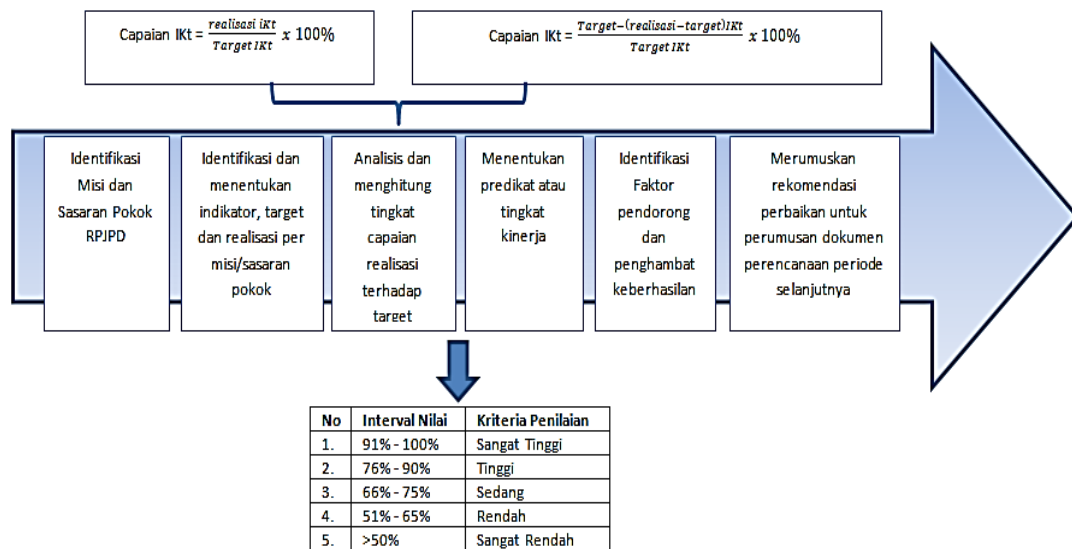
Capaian IKt = $\frac{realisasi\ iKt}{Target\ IKt}\ x\ 100\%$

Capaian IKt = $\frac{Target-(realisasi-target)IKt}{Target\ IKt}\ x\ 100\%$

Identifikasi Misi dan Sasaran Pokok RPJPD

Identifikasi dan menentukan indikator, target dan realisasi per misi/sasaran pokok

Analisis dan menghitung tingkat capaian realisasi terhadap target

Menentukan predikat atau tingkat kinerja

Identifikasi Faktor pendorong dan penghambat keberhasilan

Merumuskan rekomendasi perbaikan untuk perumusan dokumen perencanaan periode selanjutnya

| No | Interval Nilai | Kriteria Penilaian |
|---|---|---|
| 1. | 91% - 100% | Sangat Tinggi |
| 2. | 76% - 90% | Tinggi |
| 3. | 66% - 75% | Sedang |
| 4. | 51% - 65% | Rendah |
| 5. | >50% | Sangat Rendah |